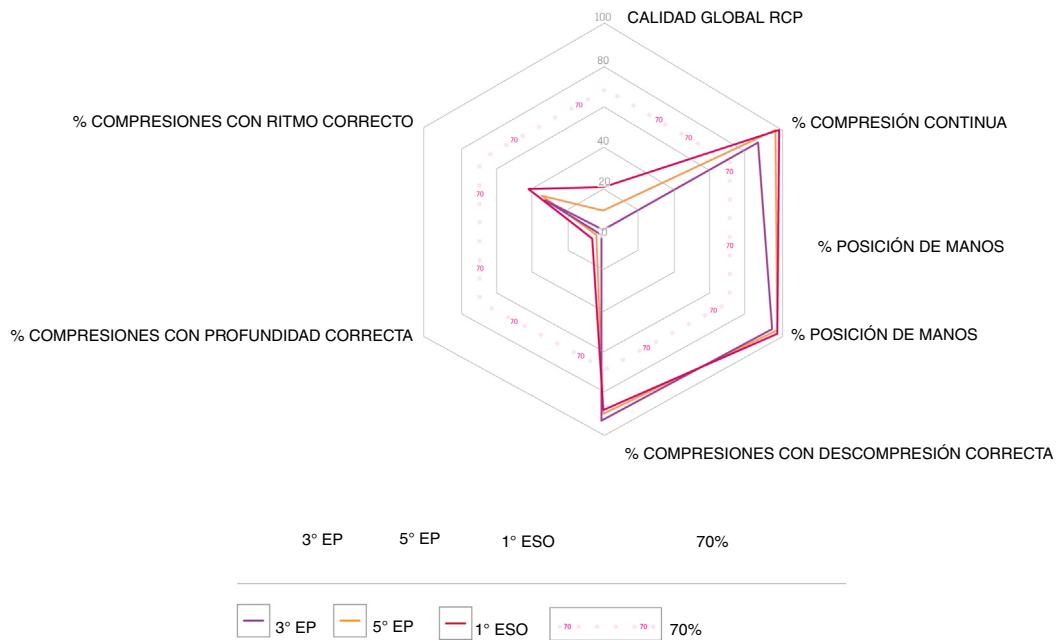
100 CALIDAD GLOBAL RCP

80

% COMPRESIONES CON RITMO CORRECTO

% COMPRESIÓN CONTINUA

40

20

0

% POSICIÓN DE MANOS

% POSICIÓN DE MANOS

% COMPRESIONES CON PROFUNDIDAD CORRECTA

% COMPRESIONES CON DESCOMPRESIÓN CORRECTA

70 70 70 70 70 70 70 70 70 70 70 70

3° EP 5° EP 1° ESO 70%

3° EP 5° EP 1° ESO 70 70 70%